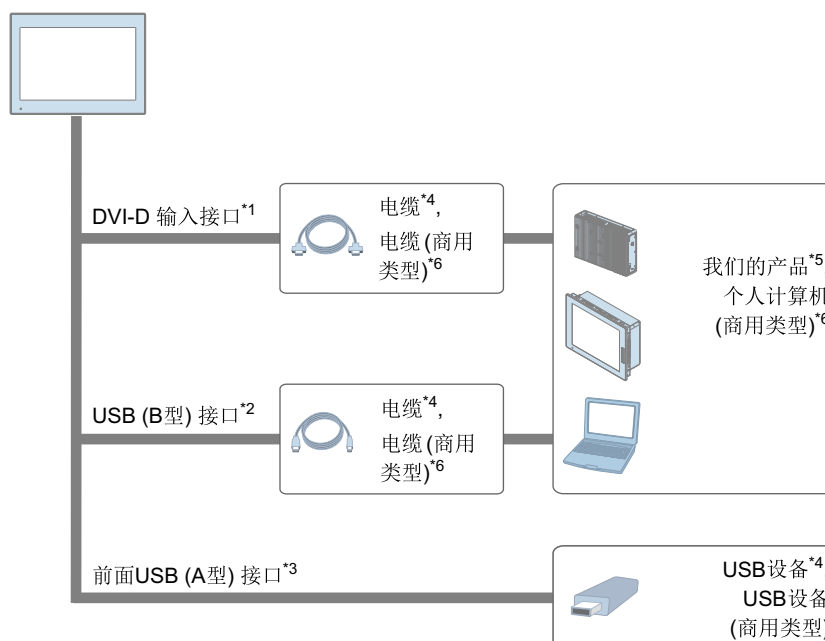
DVI-D 输入接口$^{*1}$

电缆$^{*4}$,
电缆 (商用类型)$^{*6}$

我们的产品$^{*5}$
个人计算机
(商用类型)$^{*6}$

USB (B型) 接口$^{*2}$

电缆$^{*4}$,
电缆 (商用类型)$^{*6}$

前面USB (A型) 接口$^{*3}$

USB设备$^{*4}$
USB设备
(商用类型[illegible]